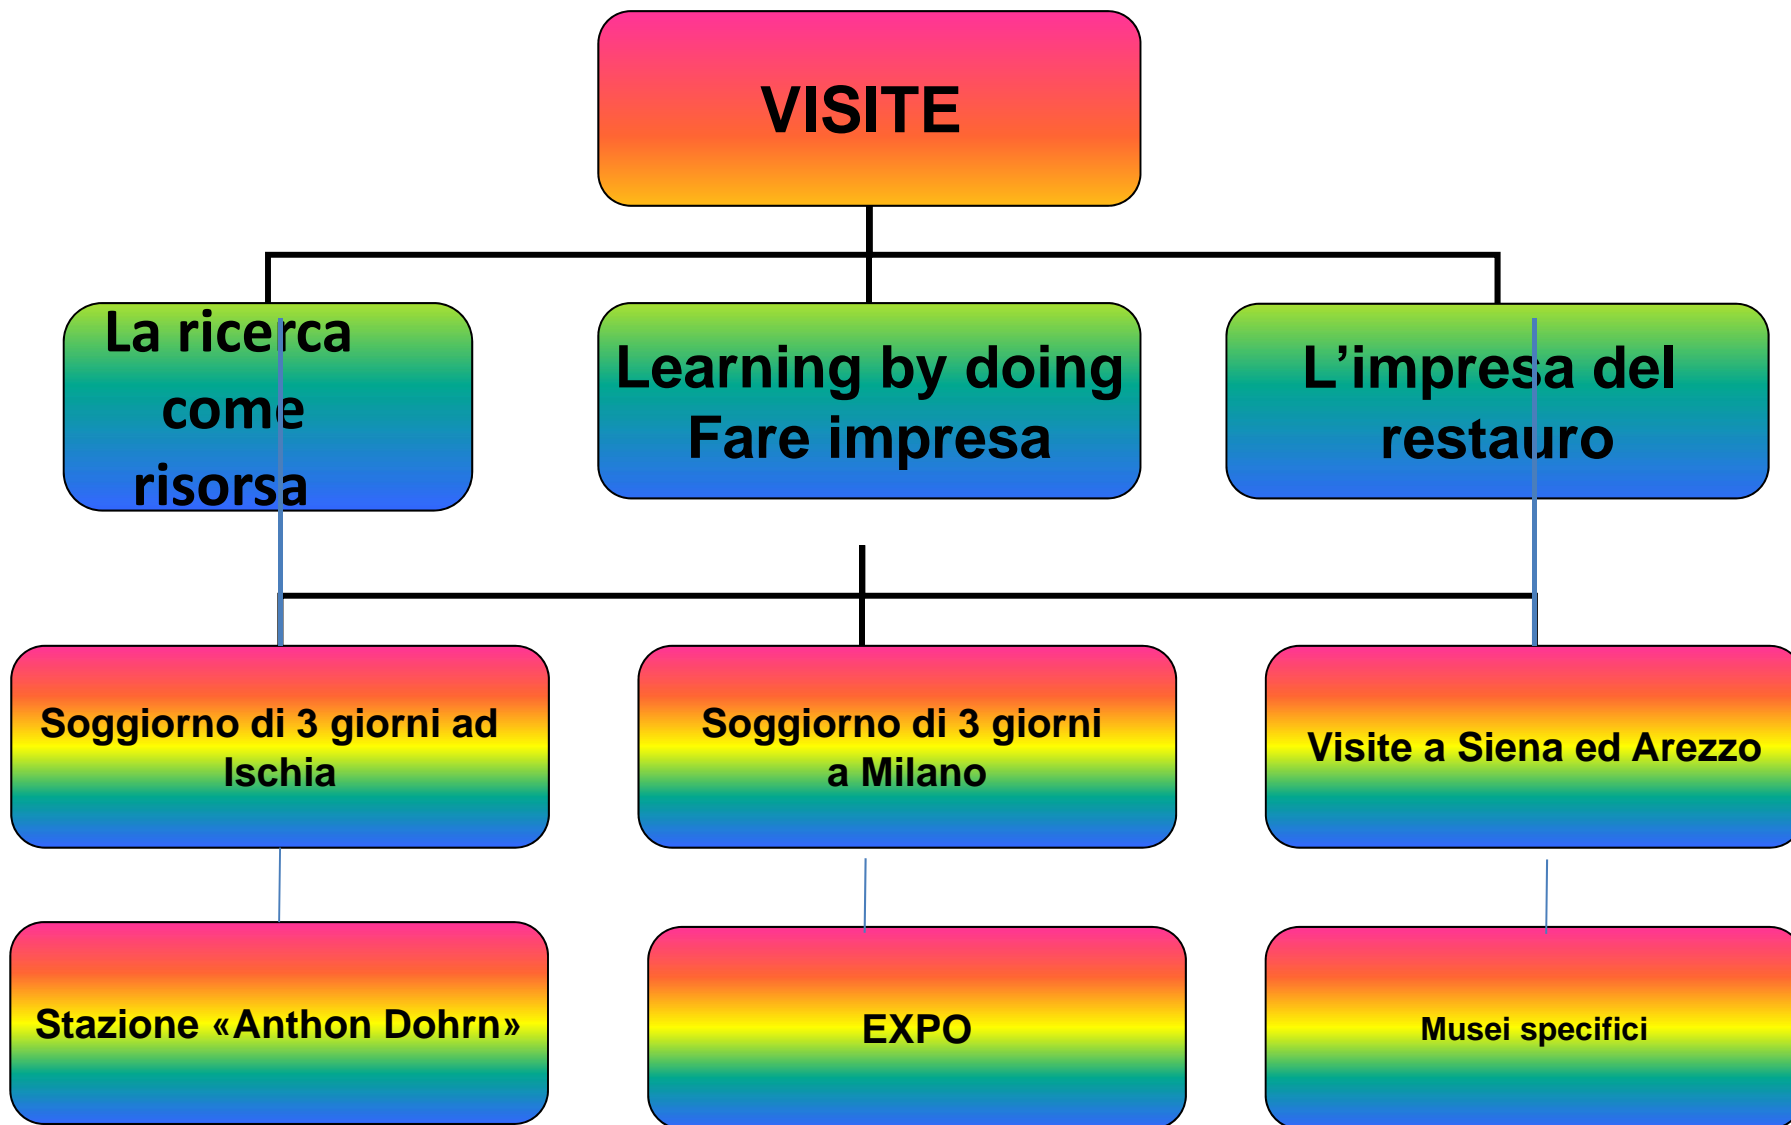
VISITE

La ricerca come risorsa

Learning by doing
Fare impresa

L'impresa del restauro

Soggiorno di 3 giorni ad Ischia

Soggiorno di 3 giorni a Milano

Visite a Siena ed Arezzo

Stazione «Anthon Dohrn»

EXPO

Musei specifici